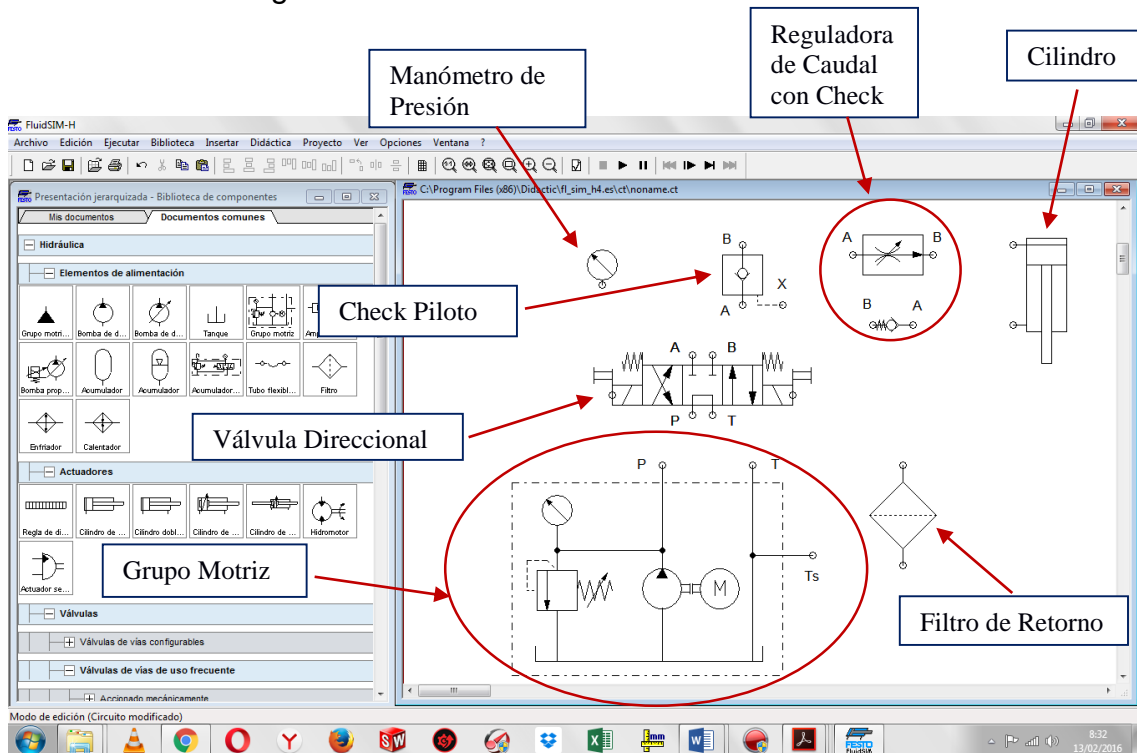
Manómetro de Presión

Reguladora de Caudal con Check

Cilindro

FluidSIM-H

Archivo Edición Ejecutar Biblioteca Insertar Didáctica Proyecto Ver Opciones Ventana ?

Presentación jerarquizada - Biblioteca de componentes

Mis documentos

Documentos comunes

Hidráulica

Elementos de alimentación

Grupo motri...

Bomba de d...

Bomba de d...

Tanque

Grupo motriz

Amp...

Bomba prop...

Acumulador

Acumulador

Acumulador...

Tubo flexibl...

Filtro

Enfriador

Calentador

Actuadores

Regla de di...

Cilindro de ...

Cilindro dobl...

Cilindro de ...

Cilindro de ...

Hidromotor

Actuador se...

Válvulas

Válvulas de vías configurables

Válvulas de vías de uso frecuente

Accionado mecánicamente

C:\Program Files (x86)\Didactic\fl_sim_h4.es\ct\noname.ct

B

X

A

A

B

B

A

Check Piloto

A

B

P

T

Válvula Direccional

P

T

Ts

M

Grupo Motriz

Filtro de Retorno

Modo de edición (Circuito modificado)

8:32
13/02/2016